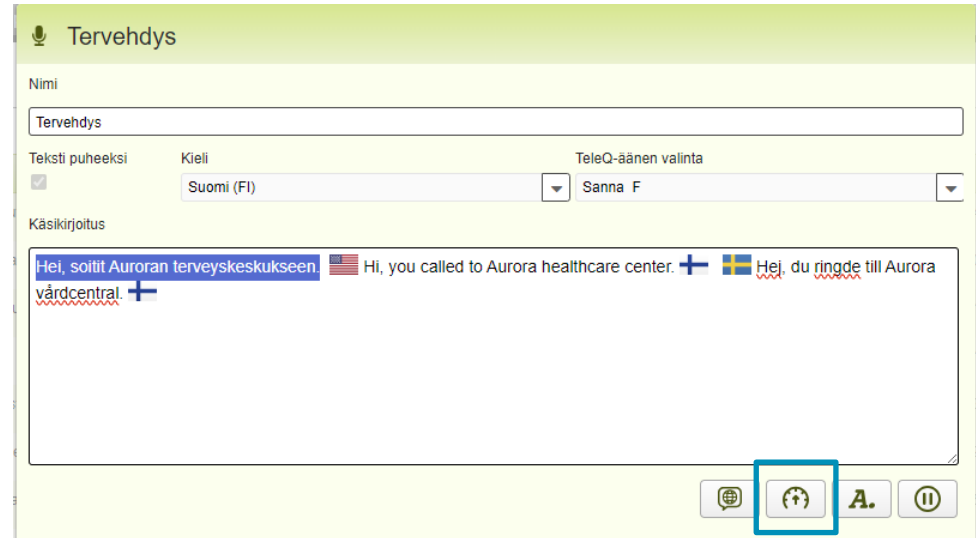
Tervehdys

Nimi

Tervehdys

Teksti puheeksi

Kieli

Suomi (FI)

TeleQ-äänen valinta

Sanna F

Käsikirjoitus

Hei, soitit Auroran terveyskeskukseen. Hi, you called to Aurora healthcare center. Hej, du ringde till Aurora vårdcentral.

A.